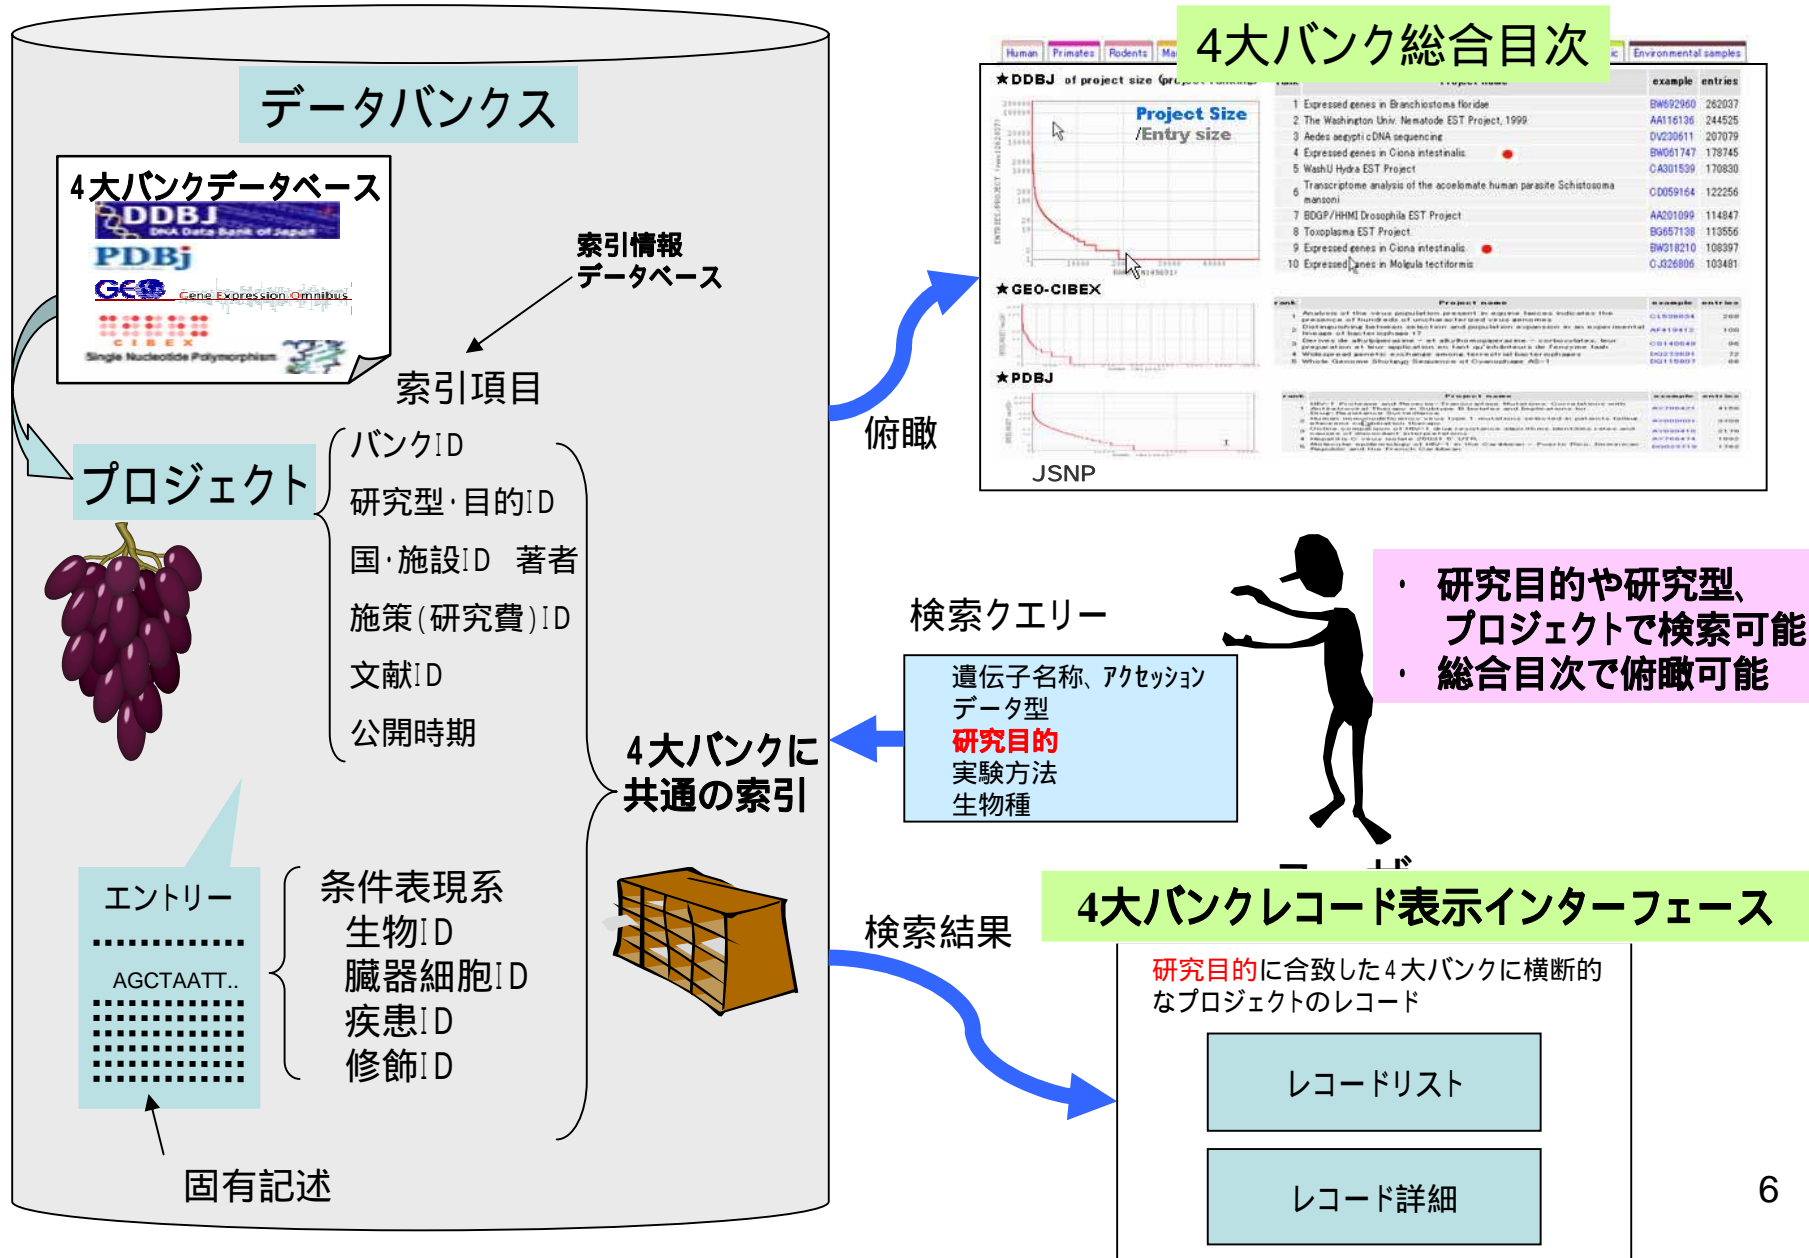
データバンクス

4大バンクデータベース
DDBJ
DNA Data Bank of Japan
PDBj
GEO Gene Expression Omnibus
CIBEX
Single Nucleotide Polymorphism

索引情報
データベース

索引項目

プロジェクト

バンクID
研究型・目的ID
国・施設ID 著者
施策(研究費)ID
文献ID
公開時期

4大バンクに
共通の索引

エントリー
AGCTAATT..

条件表現系
生物ID
臓器細胞ID
疾患ID
修飾ID

固有記述

4大バンク総合目次

Human | Primates | Rodents | Ma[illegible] | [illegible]ic | Environmental samples

★DDBJ of project size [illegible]

Project Size
/Entry size

| rank | Project name | example | entries |
|---|---|---|---|
| 1 | Expressed genes in Branchiostoma floridae | BW692960 | 262037 |
| 2 | The Washington Univ. Nematode EST Project, 1999 | AA116136 | 244525 |
| 3 | Aedes aegypti cDNA sequencing | DV230611 | 207079 |
| 4 | Expressed genes in Ciona intestinalis | BW061747 | 178745 |
| 5 | WashU Hydra EST Project | CA301539 | 170830 |
| 6 | Transcriptome analysis of the acoelomate human parasite Schistosoma mansoni | CD059164 | 122256 |
| 7 | BDGP/HHMI Drosophila EST Project | AA201099 | 114847 |
| 8 | Toxoplasma EST Project | BG657138 | 113556 |
| 9 | Expressed genes in Ciona intestinalis | BW318210 | 108397 |
| 10 | Expressed genes in Molgula tectiformis | CJ326806 | 103481 |

★GEO-CIBEX
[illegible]

★PDBJ
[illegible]

JSNP

俯瞰

検索クエリー

遺伝子名称、アクセッション
データ型
研究目的
実験方法
生物種

・ 研究目的や研究型、
プロジェクトで検索可能
・ 総合目次で俯瞰可能

4大バンクレコード表示インターフェース

検索結果

研究目的に合致した4大バンクに横断的なプロジェクトのレコード

レコードリスト

レコード詳細

6